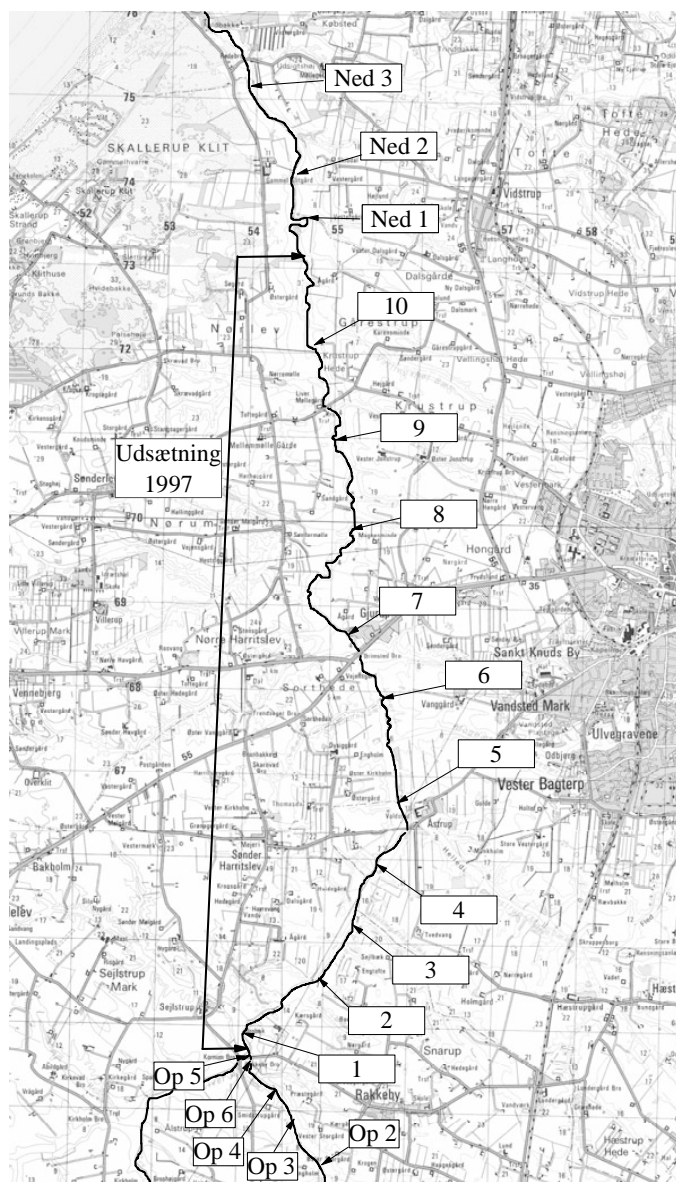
Ned 3
Ned 2
Ned 1
10
9
Udsætning 1997
8
7
6
5
4
3
2
1
Op 5
Op 6
Op 4
Op 3
Op 2
SKALLERUP KLIT
Skallerup Klit
Vidstrup
Tofte Hede
Dalsgårde
Vidstrup Hede
Nørlev
Gårestrup
Krustrup
Nørum
Sønderlev
Hongård
Sankt Knuds By
Nørre Harritslev
Vandsted Mark
Ulvegravene
Vester Bagterp
Sortheden
Astrup
Vennebjerg
Villerup Mark
Villerup
Bakholm
Sønder Harritslev
Sejlstrup Mark
Sejlstrup
Snarup
Rakkeby
Hæstrup Hede
Skallerup Strand
Vallingshøj